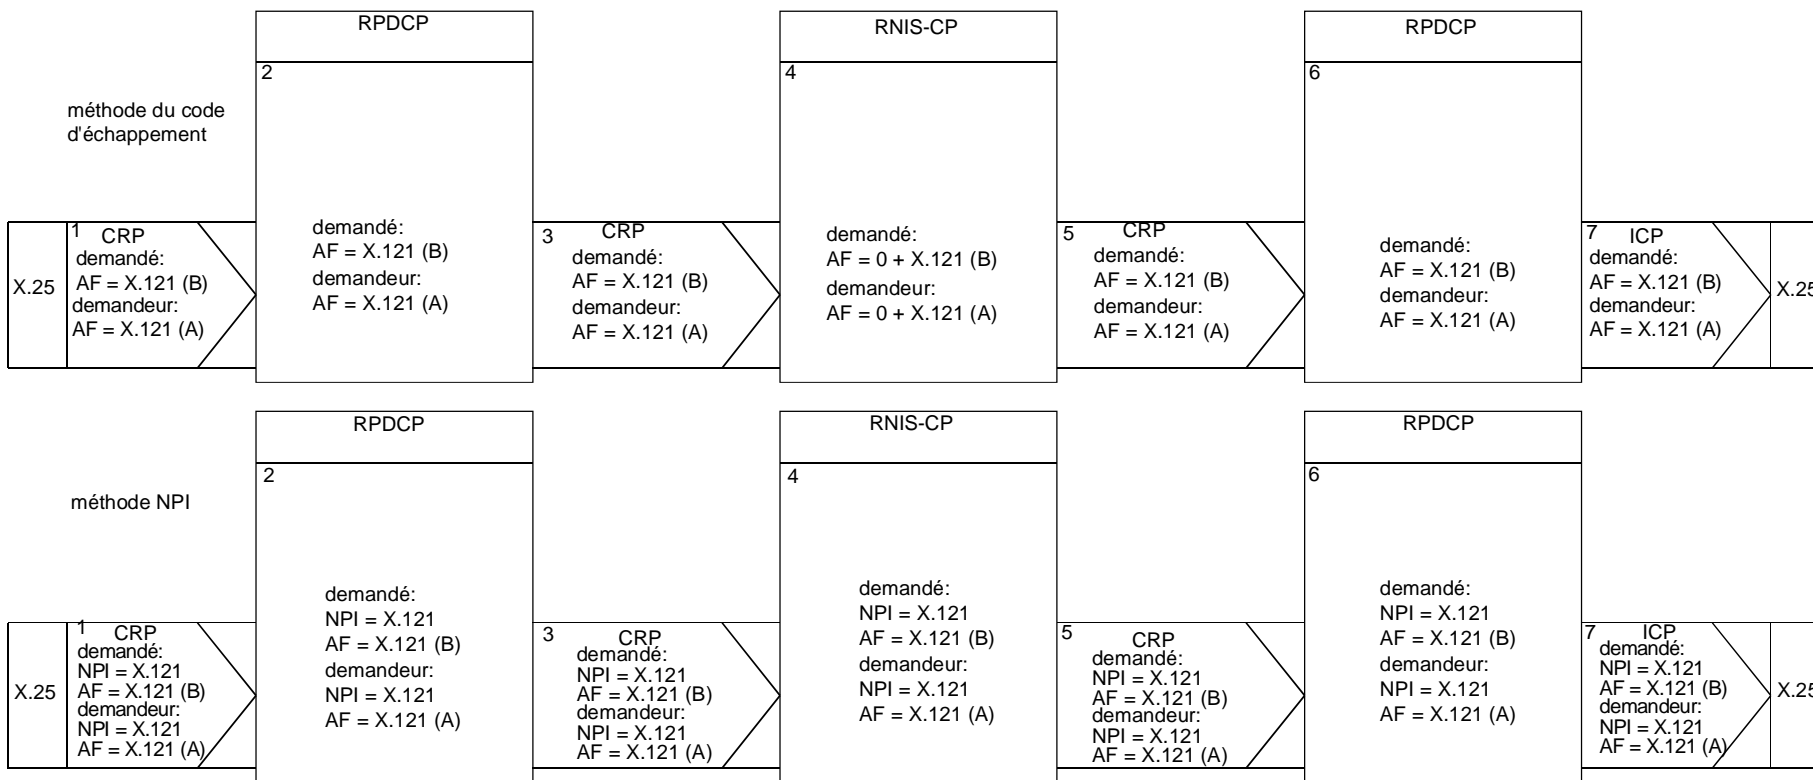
RPDCP

RNIS-CP

RPDCP

méthode du code d'échappement

2

4

6

X.25

1 CRP
demandé:
AF = X.121 (B)
demandeur:
AF = X.121 (A)

demandé:
AF = X.121 (B)
demandeur:
AF = X.121 (A)

3 CRP
demandé:
AF = X.121 (B)
demandeur:
AF = X.121 (A)

demandé:
AF = 0 + X.121 (B)
demandeur:
AF = 0 + X.121 (A)

5 CRP
demandé:
AF = X.121 (B)
demandeur:
AF = X.121 (A)

demandé:
AF = X.121 (B)
demandeur:
AF = X.121 (A)

7 ICP
demandé:
AF = X.121 (B)
demandeur:
AF = X.121 (A)

X.25

RPDCP

RNIS-CP

RPDCP

méthode NPI

2

4

6

X.25

1 CRP
demandé:
NPI = X.121
AF = X.121 (B)
demandeur:
NPI = X.121
AF = X.121 (A)

demandé:
NPI = X.121
AF = X.121 (B)
demandeur:
NPI = X.121
AF = X.121 (A)

3 CRP
demandé:
NPI = X.121
AF = X.121 (B)
demandeur:
NPI = X.121
AF = X.121 (A)

demandé:
NPI = X.121
AF = X.121 (B)
demandeur:
NPI = X.121
AF = X.121 (A)

5 CRP
demandé:
NPI = X.121
AF = X.121 (B)
demandeur:
NPI = X.121
AF = X.121 (A)

demandé:
NPI = X.121
AF = X.121 (B)
demandeur:
NPI = X.121
AF = X.121 (A)

7 ICP
demandé:
NPI = X.121
AF = X.121 (B)
demandeur:
NPI = X.121
AF = X.121 (A)

X.25